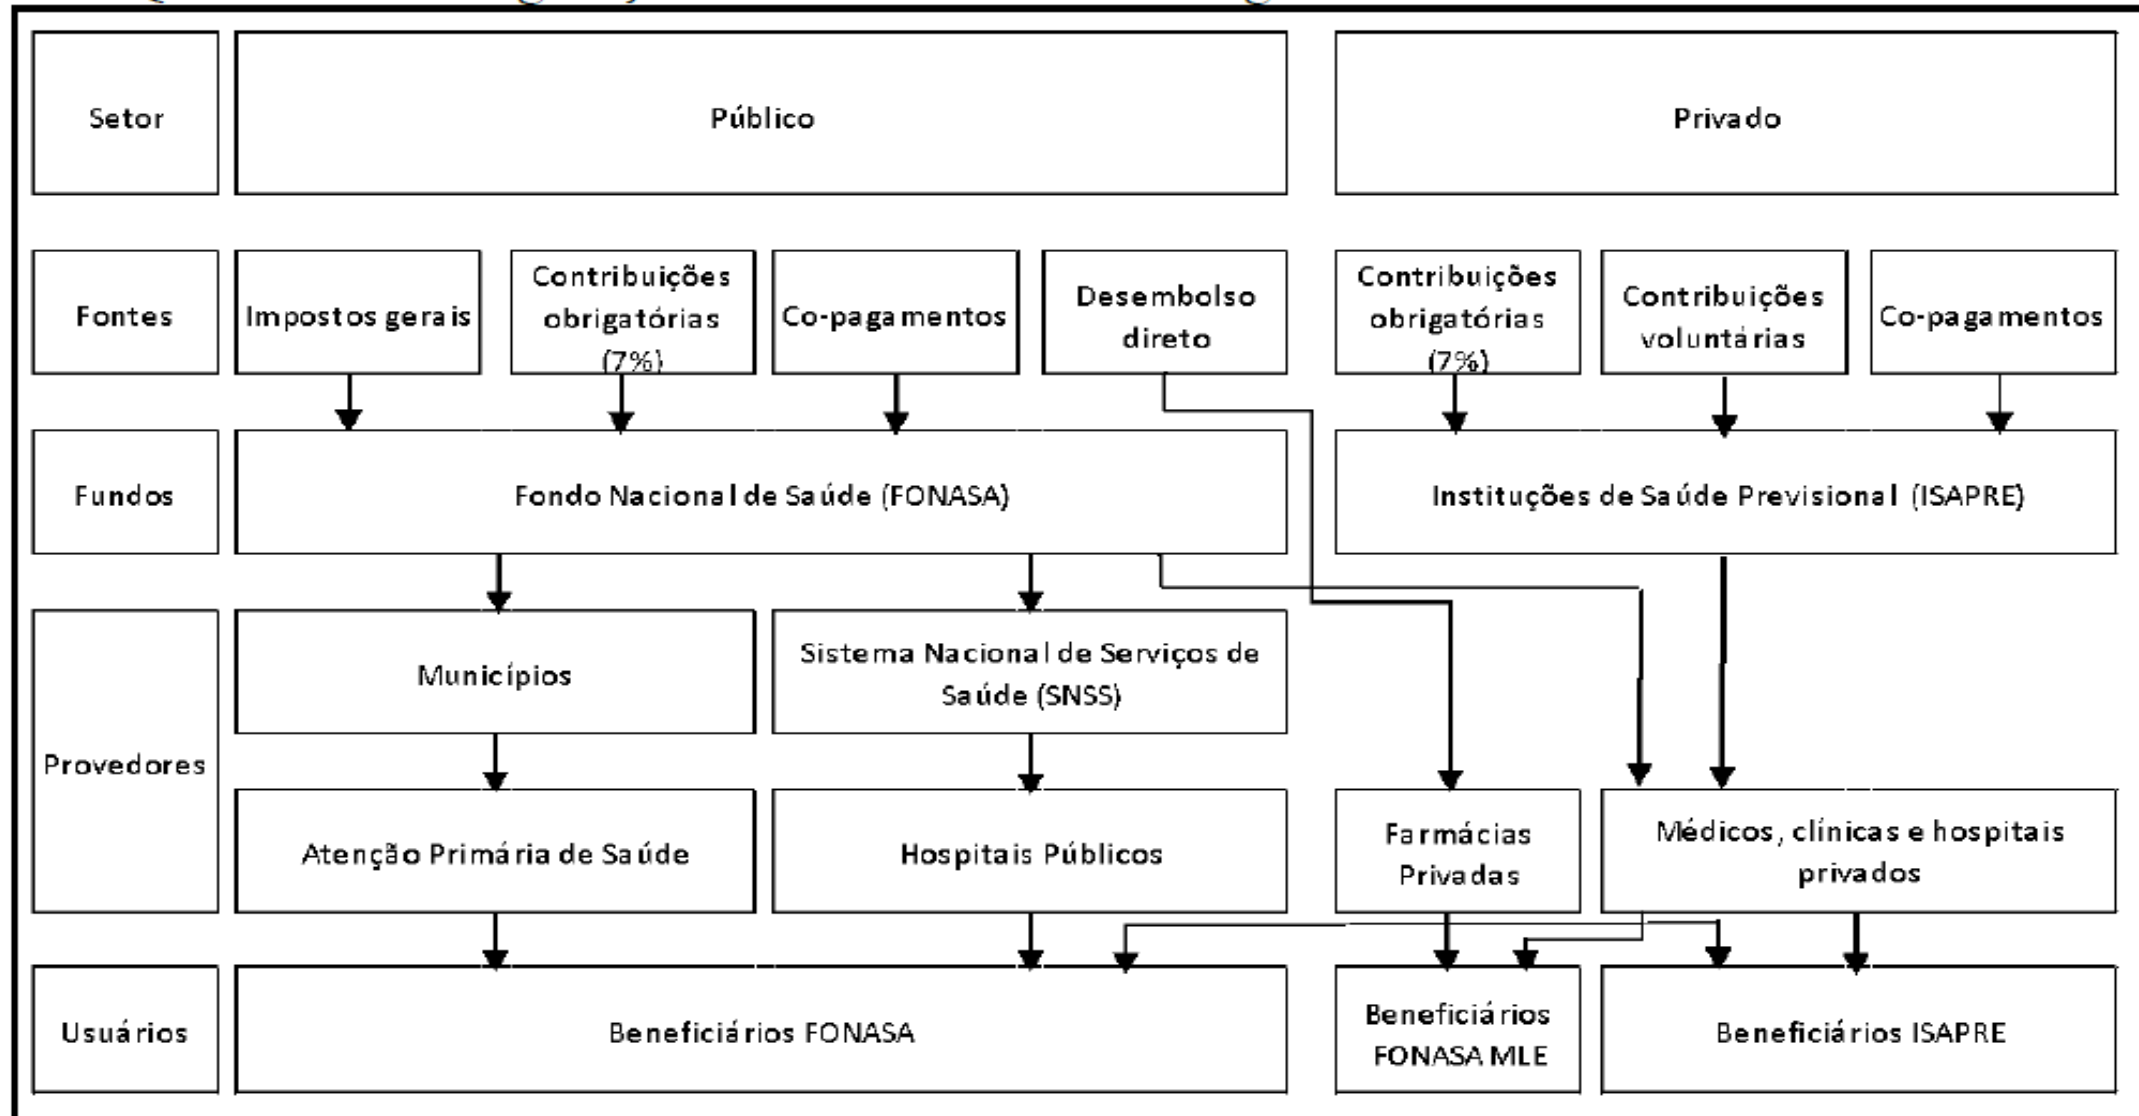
Setor
Público
Privado

Fontes
Impostos gerais
Contribuições obrigatórias (7%)
Co-pagamentos
Desembolso direto
Contribuições obrigatórias (7%)
Contribuições voluntárias
Co-pagamentos

Fundos
Fondo Nacional de Saúde (FONASA)
Instituções de Saúde Previsional (ISAPRE)

Provedores
Municípios
Sistema Nacional de Serviços de Saúde (SNSS)
Atenção Primária de Saúde
Hospitais Públicos
Farmácias Privadas
Médicos, clínicas e hospitais privados

Usuários
Beneficiários FONASA
Beneficiários FONASA MLE
Beneficiários ISAPRE